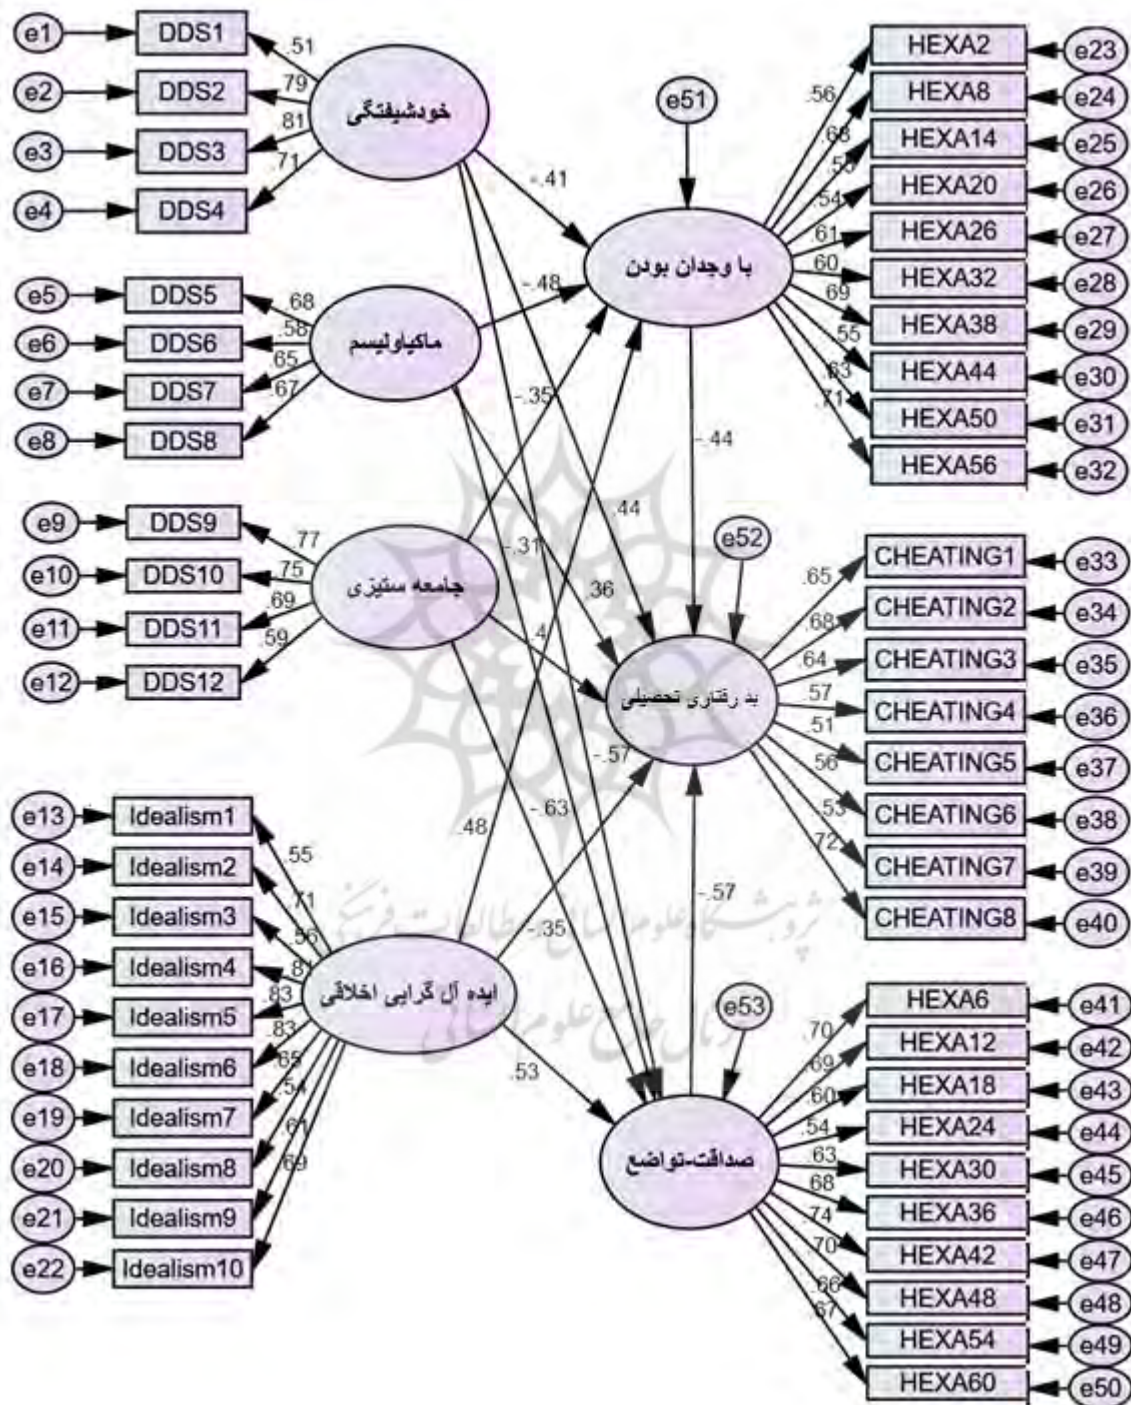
e1
DDS1
.51
e2
DDS2
.79
e3
DDS3
.81
e4
DDS4
.71
خودشیفتگی

e5
DDS5
.68
e6
DDS6
.58
e7
DDS7
.65
e8
DDS8
.67
ماکیاولیسم

e9
DDS9
.77
e10
DDS10
.75
e11
DDS11
.69
e12
DDS12
.59
جامعه ستیزی

e13
Idealism1
.55
e14
Idealism2
.71
e15
Idealism3
.56
e16
Idealism4
.81
e17
Idealism5
.83
e18
Idealism6
.83
e19
Idealism7
.85
e20
Idealism8
.54
e21
Idealism9
.61
e22
Idealism10
.69
ایده آل گرایی اخلاقی

e51
با وجدان بودن
-.41
-.48
-.35
.44
-.31
.36
.4
-.57
-.63
.48
-.35
.53
-.44

HEXA2
e23
.56
HEXA8
e24
.68
HEXA14
e25
.50
HEXA20
e26
.54
HEXA26
e27
.61
HEXA32
e28
.60
HEXA38
e29
.69
HEXA44
e30
.55
HEXA50
e31
.63
HEXA56
e32
.71

e52
بد رفتاری تحصیلی
CHEATING1
e33
.65
CHEATING2
e34
.68
CHEATING3
e35
.64
CHEATING4
e36
.57
CHEATING5
e37
.51
CHEATING6
e38
.56
CHEATING7
e39
.53
CHEATING8
e40
.72

-.57
e53
صداقت-تواضع
HEXA6
e41
.70
HEXA12
e42
.69
HEXA18
e43
.60
HEXA24
e44
.54
HEXA30
e45
.63
HEXA36
e46
.68
HEXA42
e47
.74
HEXA48
e48
.70
HEXA54
e49
.66
HEXA60
e50
.67

پژوهشگاه علوم انسانی و مطالعات فرهنگی
پرتال جامع علوم انسانی